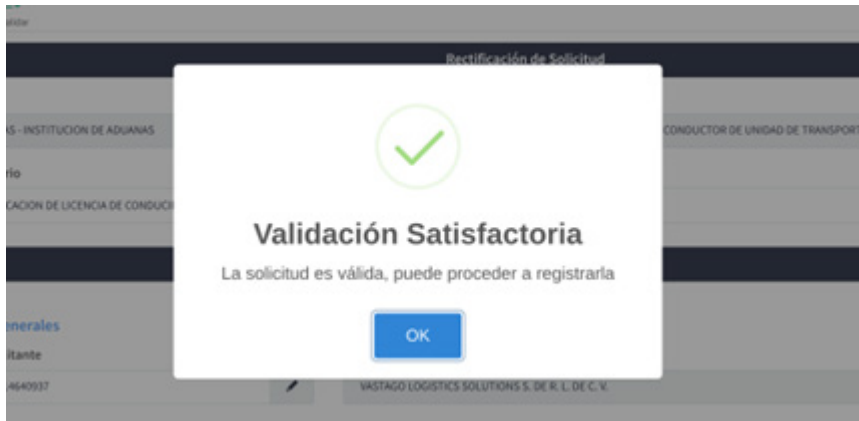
Rectificación de Solicitud

AS - INSTITUCION DE ADUANAS

CONDUCTOR DE UNIDAD DE TRANSPORT

rio

CACION DE LICENCIA DE CONDUC

Validación Satisfactoria

La solicitud es válida, puede proceder a registrarla

OK

nerales

itante

4640937

VASTAGO LOGISTICS SOLUTIONS S. DE R. L. DE C. V.